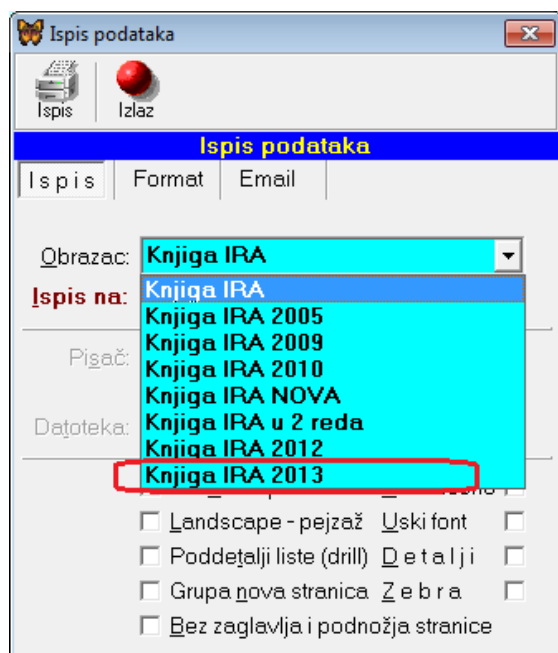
Ispis podataka

Ispis
Izlaz

Ispis podataka

Ispis
Format
Email

Obrazac: Knjiga IRA

Ispis na:

Pisač:

Datoteka:

Knjiga IRA
Knjiga IRA 2005
Knjiga IRA 2009
Knjiga IRA 2010
Knjiga IRA NOVA
Knjiga IRA u 2 reda
Knjiga IRA 2012
Knjiga IRA 2013

Landscape - pejzaž
Uski font
Poddetalji liste (drill)
Detalji
Grupa nova stranica
Zebra
Bez zaglavlja i podnožja stranice